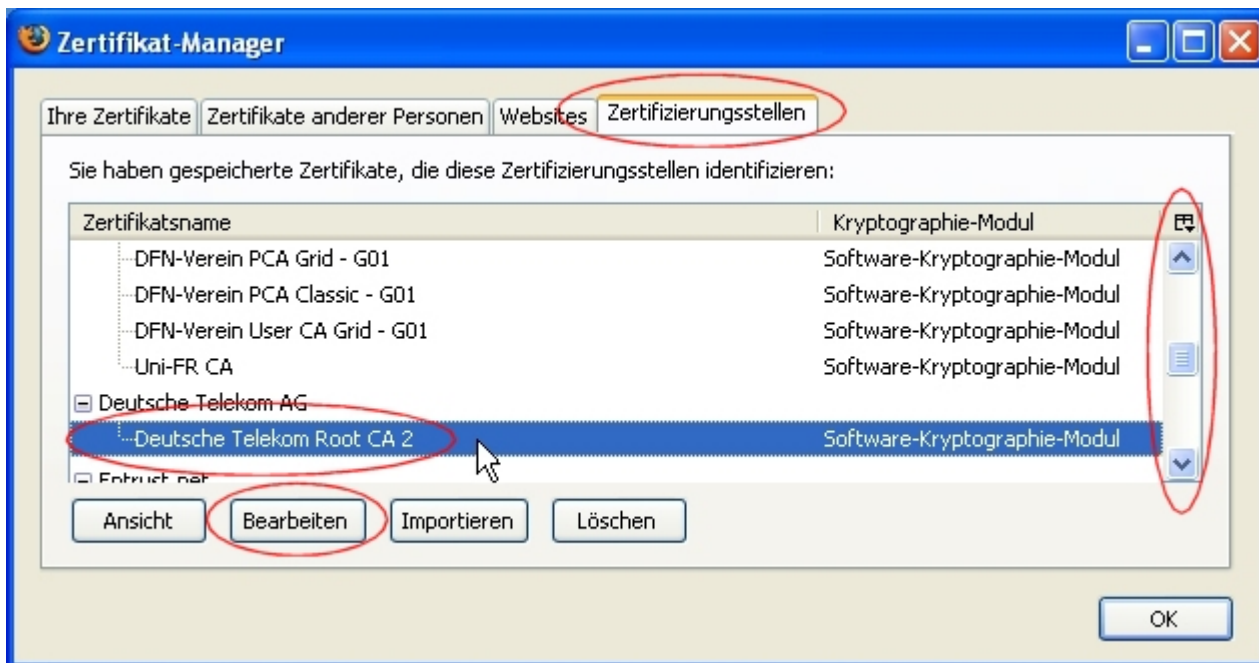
Zertifikat-Manager

Ihre Zertifikate | Zertifikate anderer Personen | Websites | Zertifizierungsstellen

Sie haben gespeicherte Zertifikate, die diese Zertifizierungsstellen identifizieren:

| Zertifikatsname | Kryptographie-Modul |
|---|---|
| DFN-Verein PCA Grid - G01 | Software-Kryptographie-Modul |
| DFN-Verein PCA Classic - G01 | Software-Kryptographie-Modul |
| DFN-Verein User CA Grid - G01 | Software-Kryptographie-Modul |
| Uni-FR CA | Software-Kryptographie-Modul |
| Deutsche Telekom AG | |
| Deutsche Telekom Root CA 2 | Software-Kryptographie-Modul |
| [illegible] | |

Ansicht | Bearbeiten | Importieren | Löschen

OK